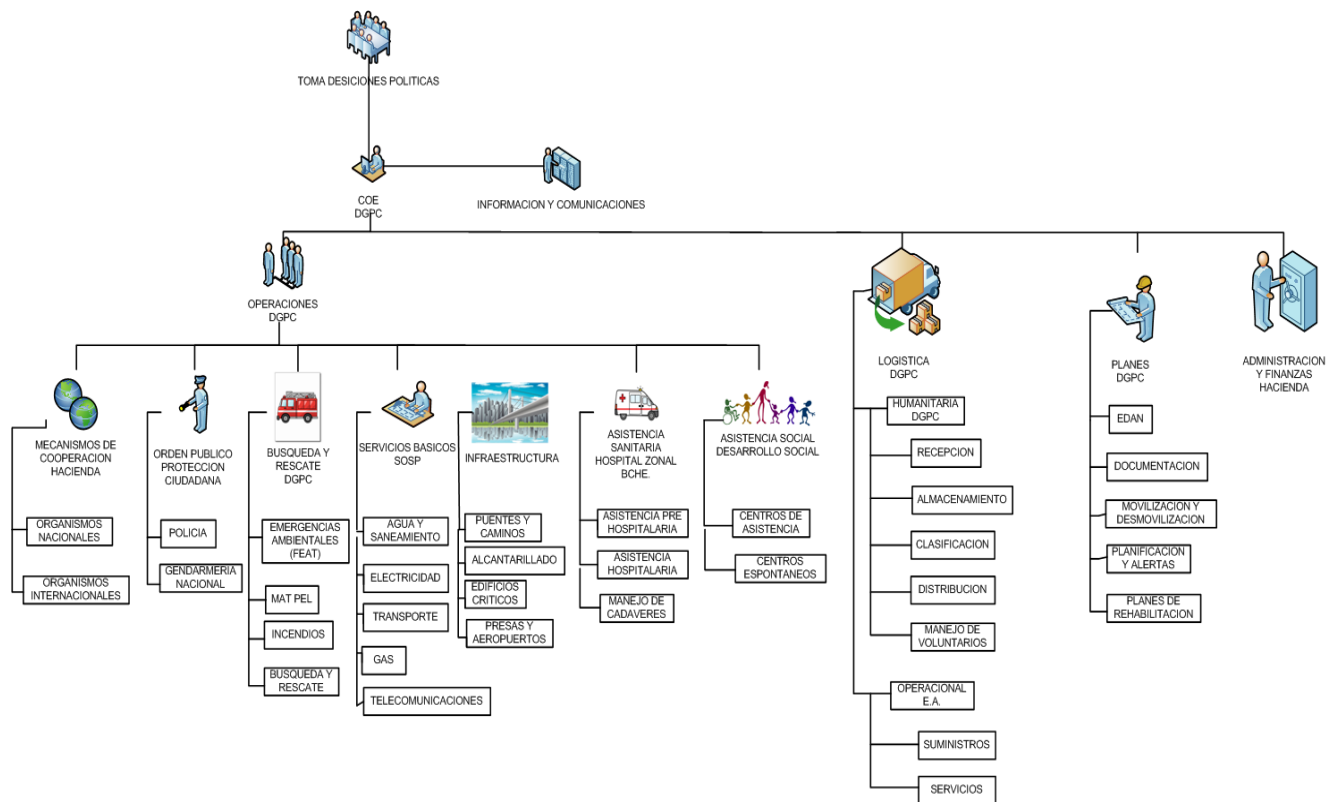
TOMA DESICIONES POLITICAS

COE
DGPC

INFORMACION Y COMUNICACIONES

OPERACIONES
DGPC

MECANISMOS DE COOPERACION HACIENDA

ORGANISMOS NACIONALES

ORGANISMOS INTERNACIONALES

ORDEN PUBLICO PROTECCION CIUDADANA

POLICIA

GENDARMERIA NACIONAL

BUSQUEDA Y RESCATE DGPC

EMERGENCIAS AMBIENTALES (FEAT)

MAT PEL

INCENDIOS

BUSQUEDA Y RESCATE

SERVICIOS BASICOS SOSP

AGUA Y SANEAMIENTO

ELECTRICIDAD

TRANSPORTE

GAS

TELECOMUNICACIONES

INFRAESTRUCTURA

PUENTES Y CAMINOS

ALCANTARILLADO

EDIFICIOS CRITICOS

PRESAS Y AEROPUERTOS

ASISTENCIA SANITARIA HOSPITAL ZONAL BCHE.

ASISTENCIA PRE HOSPITALARIA

ASISTENCIA HOSPITALARIA

MANEJO DE CADAVERES

ASISTENCIA SOCIAL DESARROLLO SOCIAL

CENTROS DE ASISTENCIA

CENTROS ESPONTANEOS

LOGISTICA
DGPC

HUMANITARIA DGPC

RECEPCION

ALMACENAMIENTO

CLASIFICACION

DISTRIBUCION

MANEJO DE VOLUNTARIOS

OPERACIONAL E.A.

SUMINISTROS

SERVICIOS

PLANES
DGPC

EDAN

DOCUMENTACION

MOVILIZACION Y DESMOVILIZACION

PLANIFICACION Y ALERTAS

PLANES DE REHABILITACION

ADMINISTRACION Y FINANZAS HACIENDA